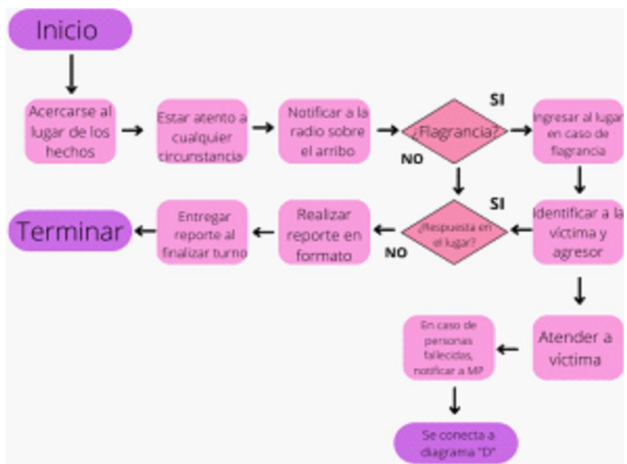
Inicio

Acercarse al lugar de los hechos

Estar atento a cualquier circunstancia

Notificar a la radio sobre el arribo

¿Flagrancia?

SI

NO

Ingresar al lugar en caso de flagrancia

Identificar a la víctima y agresor

SI

¿Respuesta en el lugar?

NO

Realizar reporte en formato

Entregar reporte al finalizar turno

Terminar

Atender a víctima

En caso de personas fallecidas, notificar a MP

Se conecta a diagrama "D"